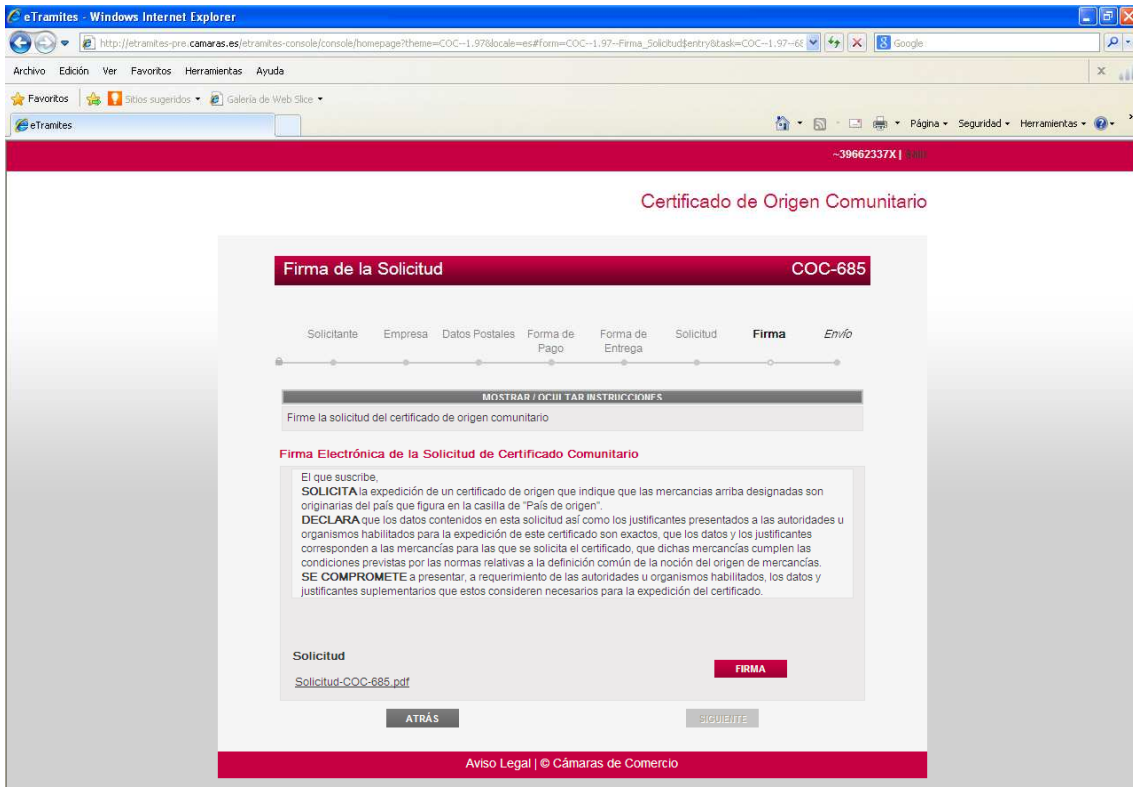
eTramites - Windows Internet Explorer

http://etramites-pre.camaras.es/etramites-console/console/homepage?theme=COC--1.97&locale=es#form=COC--1.97--Firma_Solicitud$entry&task=COC--1.97--6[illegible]

Google

Archivo Edición Ver Favoritos Herramientas Ayuda

Favoritos Sitios sugeridos Galería de Web Slice

eTramites

Página Seguridad Herramientas

~39662337X | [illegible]

Certificado de Origen Comunitario

Firma de la Solicitud COC-685

Solicitante Empresa Datos Postales Forma de Pago Forma de Entrega Solicitud Firma Envío

MOSTRAR / OCULTAR INSTRUCCIONES

Firme la solicitud del certificado de origen comunitario

Firma Electrónica de la Solicitud de Certificado Comunitario

El que suscribe,
SOLICITA la expedición de un certificado de origen que indique que las mercancías arriba designadas son originarias del país que figura en la casilla de "País de origen".
DECLARA que los datos contenidos en esta solicitud así como los justificantes presentados a las autoridades u organismos habilitados para la expedición de este certificado son exactos, que los datos y los justificantes corresponden a las mercancías para las que se solicita el certificado, que dichas mercancías cumplen las condiciones previstas por las normas relativas a la definición común de la noción del origen de mercancías.
SE COMPROMETE a presentar, a requerimiento de las autoridades u organismos habilitados, los datos y justificantes suplementarios que estos consideren necesarios para la expedición del certificado.

Solicitud

Solicitud-COC-685.pdf

FIRMA

ATRÁS

SIGUIENTE

Aviso Legal | © Cámaras de Comercio